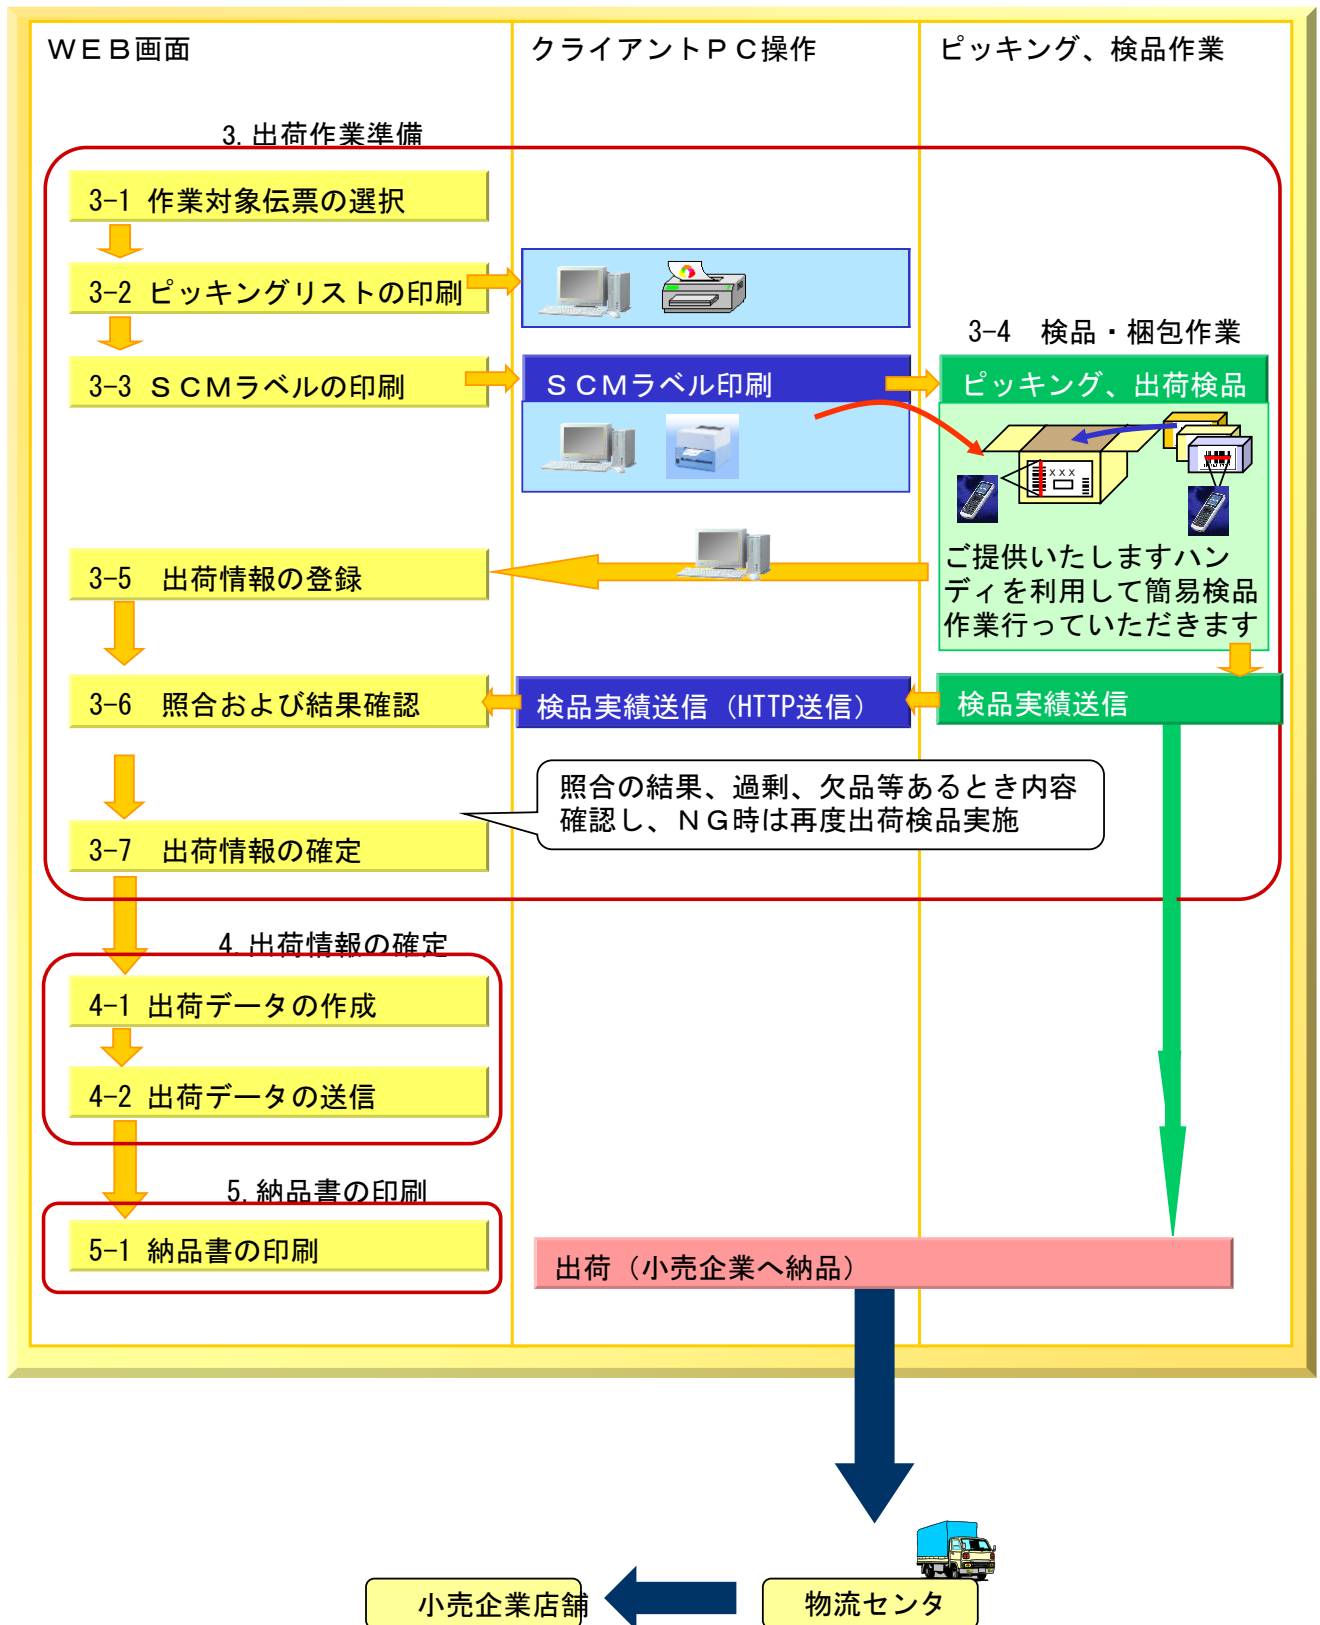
ＷＥＢ画面

クライアントＰＣ操作

ピッキング、検品作業

3. 出荷作業準備

3-1 作業対象伝票の選択

3-2 ピッキングリストの印刷

3-3 ＳＣＭラベルの印刷

ＳＣＭラベル印刷

3-4 検品・梱包作業

ピッキング、出荷検品

ご提供いたしますハンディを利用して簡易検品作業行っていただきます

3-5 出荷情報の登録

3-6 照合および結果確認

検品実績送信（HTTP送信）

検品実績送信

照合の結果、過剰、欠品等あるとき内容確認し、ＮＧ時は再度出荷検品実施

3-7 出荷情報の確定

4. 出荷情報の確定

4-1 出荷データの作成

4-2 出荷データの送信

5. 納品書の印刷

5-1 納品書の印刷

出荷（小売企業へ納品）

小売企業店舗

物流センタ